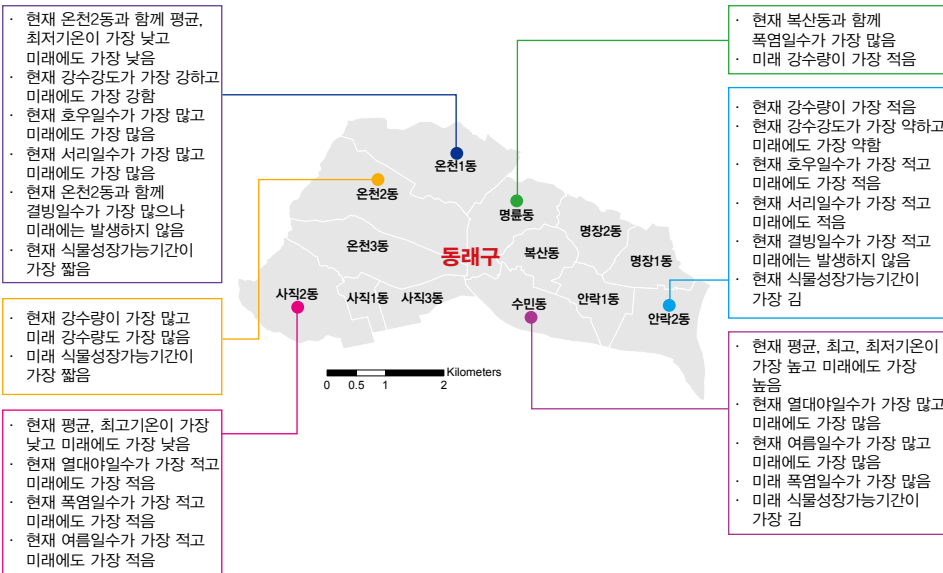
· 현재 온천2동과 함께 평균, 최저기온이 가장 낮고 미래에도 가장 낮음
· 현재 강수강도가 가장 강하고 미래에도 가장 강함
· 현재 호우일수가 가장 많고 미래에도 가장 많음
· 현재 서리일수가 가장 많고 미래에도 가장 많음
· 현재 온천2동과 함께 결빙일수가 가장 많으나 미래에는 발생하지 않음
· 현재 식물성장가능기간이 가장 짧음

· 현재 복산동과 함께 폭염일수가 가장 많음
· 미래 강수량이 가장 적음

· 현재 강수량이 가장 적음
· 현재 강수강도가 가장 약하고 미래에도 가장 약함
· 현재 호우일수가 가장 적고 미래에도 가장 적음
· 현재 서리일수가 가장 적고 미래에도 적음
· 현재 결빙일수가 가장 적고 미래에는 발생하지 않음
· 현재 식물성장가능기간이 가장 김

온천1동
온천2동
명륜동
명장2동
온천3동
동래구
복산동
명장1동
사직2동
사직1동
사직3동
수민동
안락1동
안락2동

Kilometers
0 0.5 1 2

· 현재 강수량이 가장 많고 미래 강수량도 가장 많음
· 미래 식물성장가능기간이 가장 짧음

· 현재 평균, 최고, 최저기온이 가장 높고 미래에도 가장 높음
· 현재 열대야일수가 가장 많고 미래에도 가장 많음
· 현재 여름일수가 가장 많고 미래에도 가장 많음
· 미래 폭염일수가 가장 많음
· 미래 식물성장가능기간이 가장 김

· 현재 평균, 최고기온이 가장 낮고 미래에도 가장 낮음
· 현재 열대야일수가 가장 적고 미래에도 가장 적음
· 현재 폭염일수가 가장 적고 미래에도 가장 적음
· 현재 여름일수가 가장 적고 미래에도 가장 적음